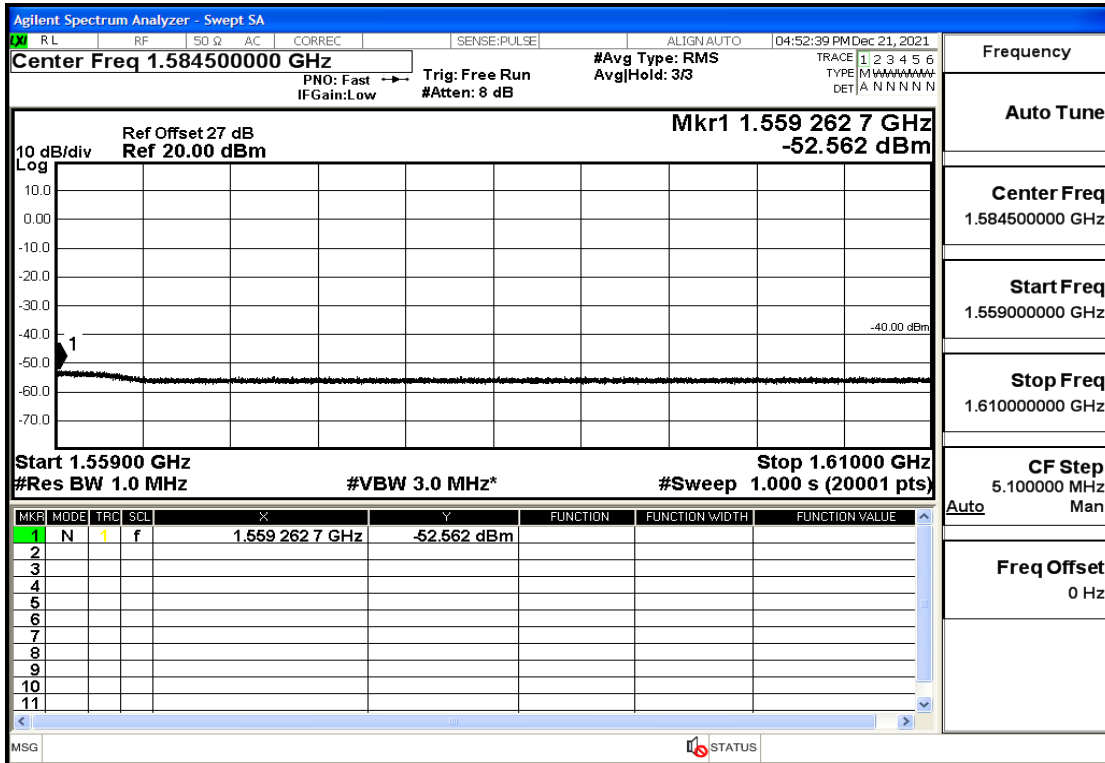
Agilent Spectrum Analyzer - Swept SA

LXI RL RF 50 Ω AC CORREC SENSE:PULSE ALIGN AUTO 04:52:39 PM Dec 21, 2021

Center Freq 1.584500000 GHz
PNO: Fast
IFGain:Low
Trig: Free Run
#Atten: 8 dB
#Avg Type: RMS
Avg|Hold: 3/3
TRACE 1 2 3 4 5 6
TYPE M WWWWW
DET A N N N N N

Frequency

Auto Tune

Ref Offset 27 dB
10 dB/div Ref 20.00 dBm
Log

Mkr1 1.559 262 7 GHz
-52.562 dBm

10.0
0.00
-10.0
-20.0
-30.0
-40.0
-50.0
-60.0
-70.0

1

-40.00 dBm

Start 1.55900 GHz
#Res BW 1.0 MHz
#VBW 3.0 MHz*
Stop 1.61000 GHz
#Sweep 1.000 s (20001 pts)

Center Freq
1.584500000 GHz

Start Freq
1.559000000 GHz

Stop Freq
1.610000000 GHz

CF Step
5.100000 MHz
Auto Man

Freq Offset
0 Hz

| MKR | MODE | TRC | SCL | X | Y | FUNCTION | FUNCTION WIDTH | FUNCTION VALUE |
|---|---|---|---|---|---|---|---|---|
| 1 | N | 1 | f | 1.559 262 7 GHz | -52.562 dBm | | | |
| 2 | | | | | | | | |
| 3 | | | | | | | | |
| 4 | | | | | | | | |
| 5 | | | | | | | | |
| 6 | | | | | | | | |
| 7 | | | | | | | | |
| 8 | | | | | | | | |
| 9 | | | | | | | | |
| 10 | | | | | | | | |
| 11 | | | | | | | | |

MSG
STATUS